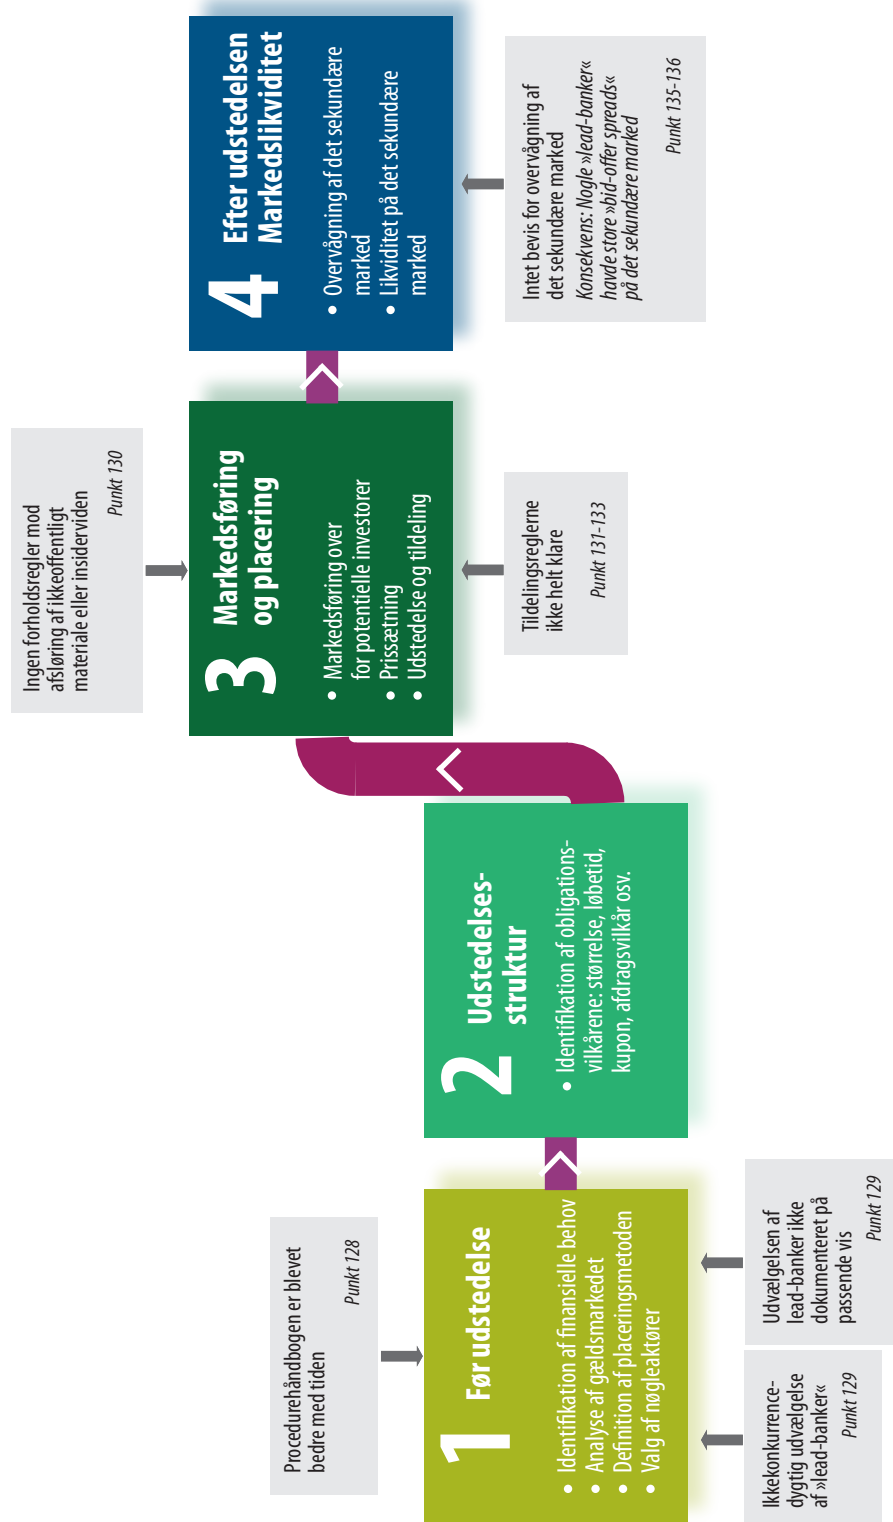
1 Før udstedelse
• Identifikation af finansielle behov
• Analyse af gældsmarkedet
• Definition af placeringsmetoden
• Valg af nøgleaktører

Procedurehåndbogen er blevet bedre med tiden
Punkt 128

Ikkekonkurrencedygtig udvælgelse af »lead-banker«
Punkt 129

Udvælgelsen af lead-banker ikke dokumenteret på passende vis
Punkt 129

2 Udstedelsesstruktur
• Identifikation af obligationsvilkårene: størrelse, løbetid, kupon, afdragsvilkår osv.

3 Markedsføring og placering
• Markedsføring over for potentielle investorer
• Prissætning
• Udstedelse og tildeling

Ingen forholdsregler mod afsløring af ikkeoffentligt materiale eller insideviden
Punkt 130

Tildelingsreglerne ikke helt klare
Punkt 131-133

4 Efter udstedelsen Markedslikviditet
• Overvågning af det sekundære marked
• Likviditet på det sekundære marked

Intet bevis for overvågning af det sekundære marked
Konsekvens: Nogle »lead-banker« havde store »bid-offer spreads« på det sekundære marked
Punkt 135-136